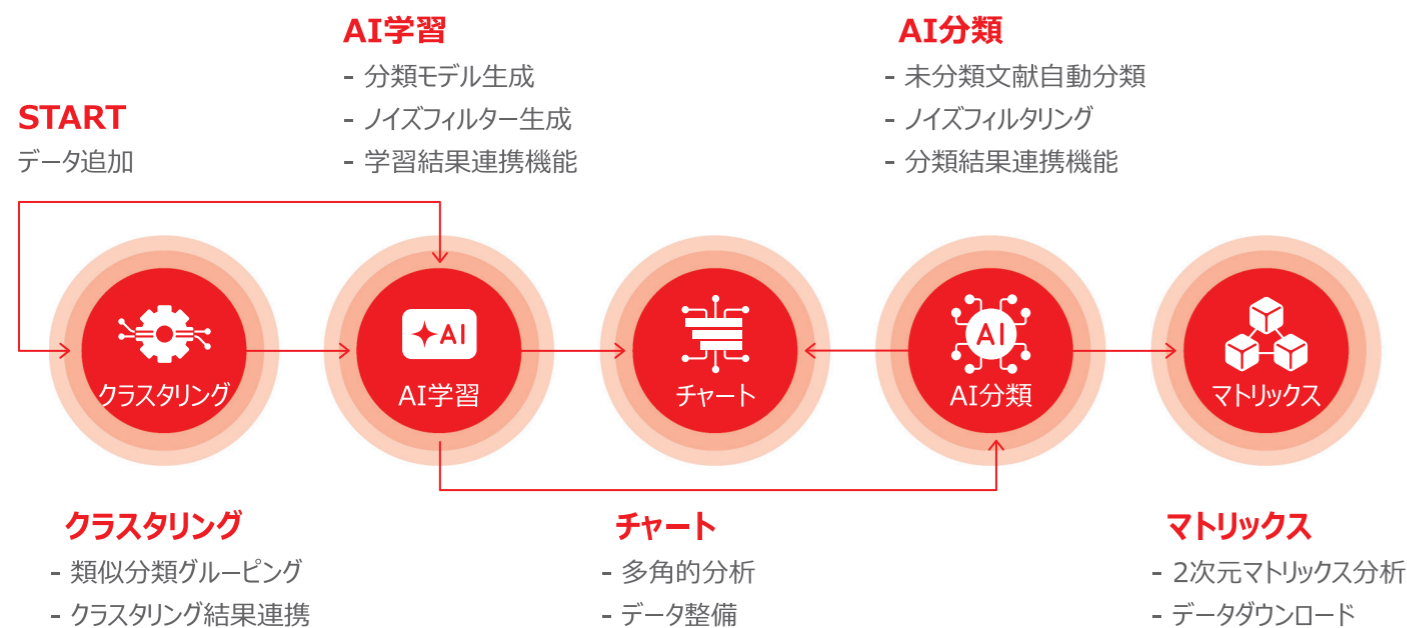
START
データ追加

AI学習
- 分類モデル生成
- ノイズフィルター生成
- 学習結果連携機能

AI分類
- 未分類文献自動分類
- ノイズフィルタリング
- 分類結果連携機能

クラスタリング

AI
AI学習

チャート

AI
AI分類

マトリックス

クラスタリング
- 類似分類グルーピング
- クラスタリング結果連携

チャート
- 多角的分析
- データ整備

マトリックス
- 2次元マトリックス分析
- データダウンロード